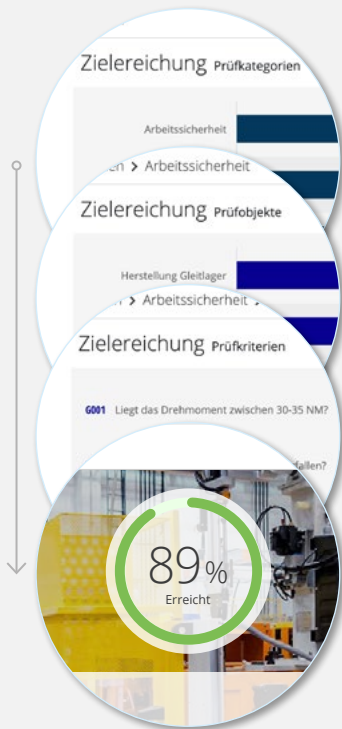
Zielereichung Prüfkategorien

Arbeitssicherheit

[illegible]en > Arbeitssicherheit

Zielereichung Prüfobjekte

Herstellung Gleitlager

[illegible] > Arbeitssicherheit >

Zielereichung Prüfkriterien

G001 Liegt das Drehmoment zwischen 30-35 NM?

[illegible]fallen?

89%
Erreicht